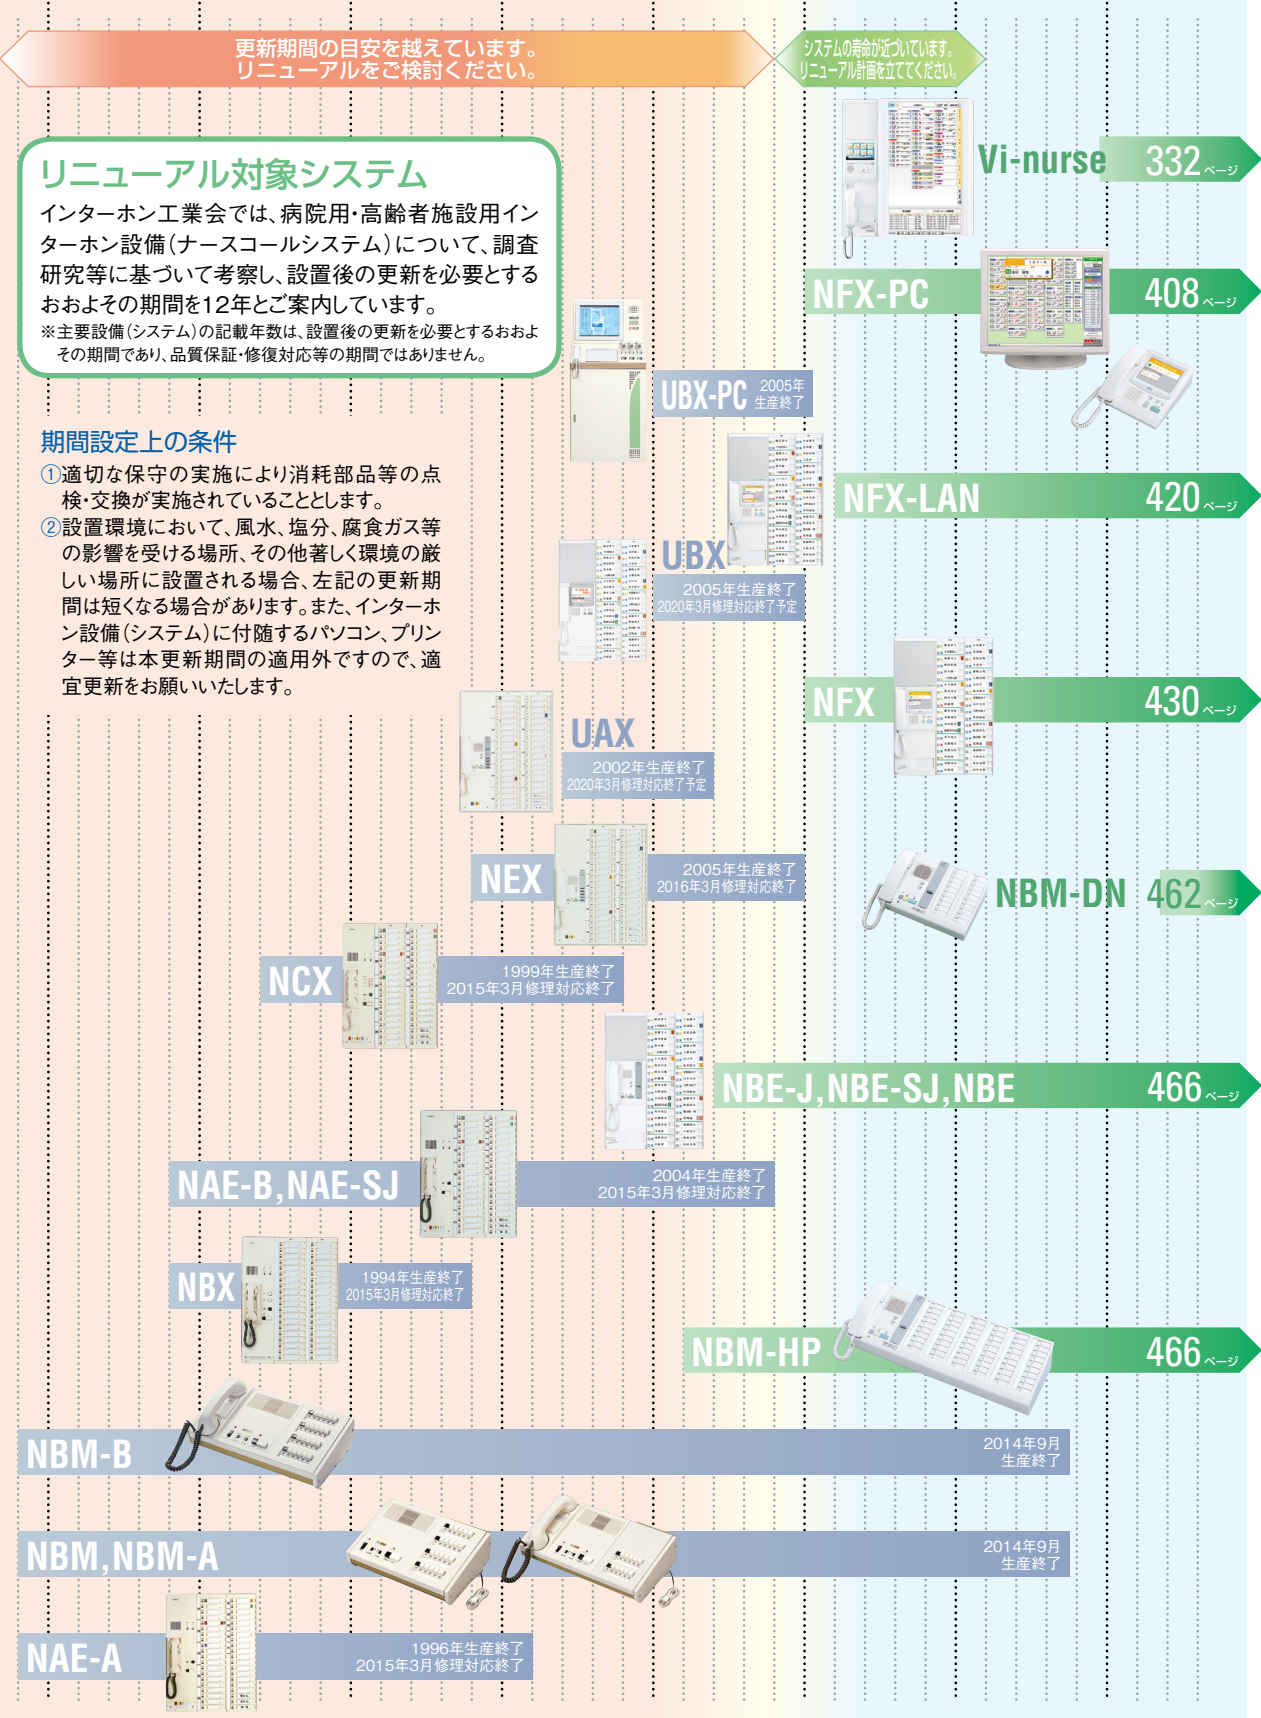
更新期間の目安を越えています。
リニューアルをご検討ください。

システムの寿命が近づいています。
リニューアル計画を立ててください。

リニューアル対象システム

インターホン工業会では、病院用・高齢者施設用インターホン設備（ナースコールシステム）について、調査研究等に基づいて考察し、設置後の更新を必要とするおおよその期間を12年とご案内しています。

※主要設備（システム）の記載年数は、設置後の更新を必要とするおおよその期間であり、品質保証・修復対応等の期間ではありません。

期間設定上の条件

①適切な保守の実施により消耗部品等の点検・交換が実施されていることとします。

②設置環境において、風水、塩分、腐食ガス等の影響を受ける場所、その他著しく環境の厳しい場所に設置される場合、左記の更新期間は短くなる場合があります。また、インターホン設備（システム）に付随するパソコン、プリンター等は本更新期間の適用外ですので、適宜更新をお願いいたします。

Vi-nurse 332ページ

NFX-PC 408ページ

UBX-PC 2005年生産終了

NFX-LAN 420ページ

UBX 2005年生産終了 2020年3月修理対応終了予定

NFX 430ページ

UAX 2002年生産終了 2020年3月修理対応終了予定

NEX 2005年生産終了 2016年3月修理対応終了

NBM-DN 462ページ

NCX 1999年生産終了 2015年3月修理対応終了

NBE-J,NBE-SJ,NBE 466ページ

NAE-B,NAE-SJ 2004年生産終了 2015年3月修理対応終了

NBX 1994年生産終了 2015年3月修理対応終了

NBM-HP 466ページ

NBM-B 2014年9月 生産終了

NBM,NBM-A 2014年9月 生産終了

NAE-A 1996年生産終了 2015年3月修理対応終了